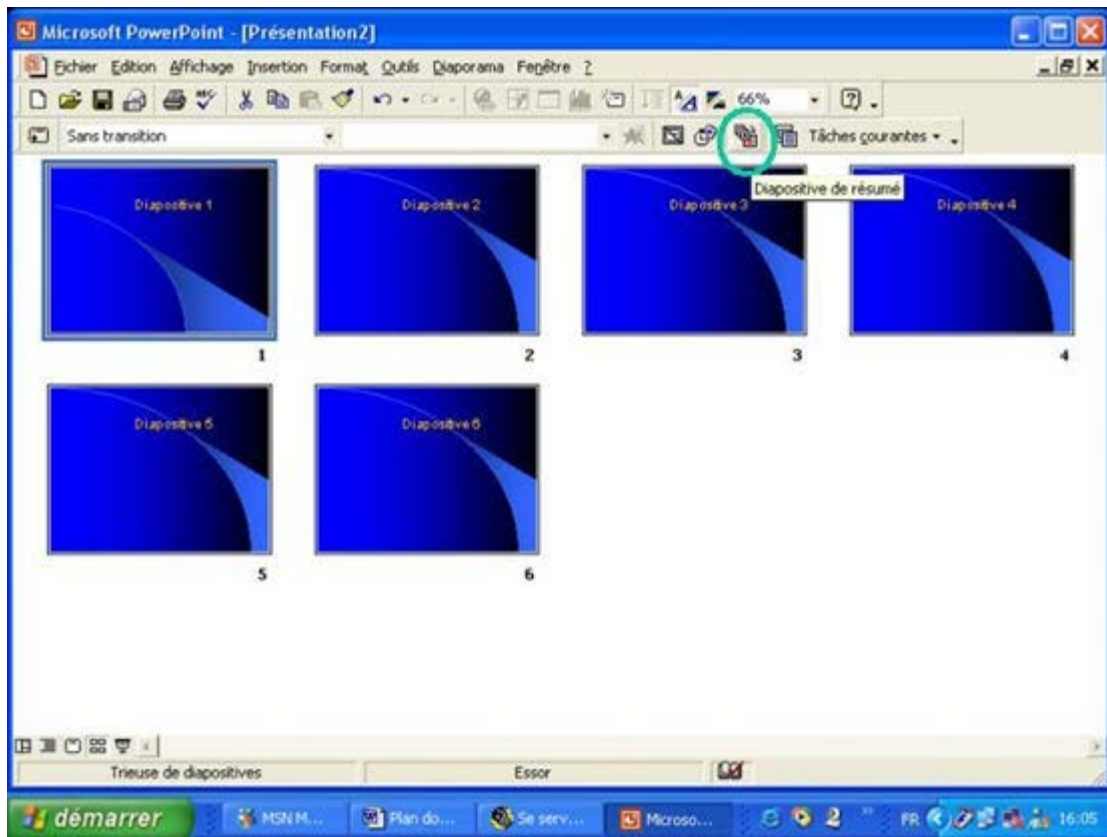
Microsoft PowerPoint - [Présentation2]

Fichier Edition Affichage Insertion Format Outils Diaporama Fenêtre ?

66%

Sans transition

Tâches courantes

Diapositive de résumé

Diapositive 1

1

Diapositive 2

2

Diapositive 3

3

Diapositive 4

4

Diapositive 5

5

Diapositive 6

6

Trieuse de diapositives

Essor

démarrer

MSN M...

Plan do...

Se serv...

Microso...

FR

16:05